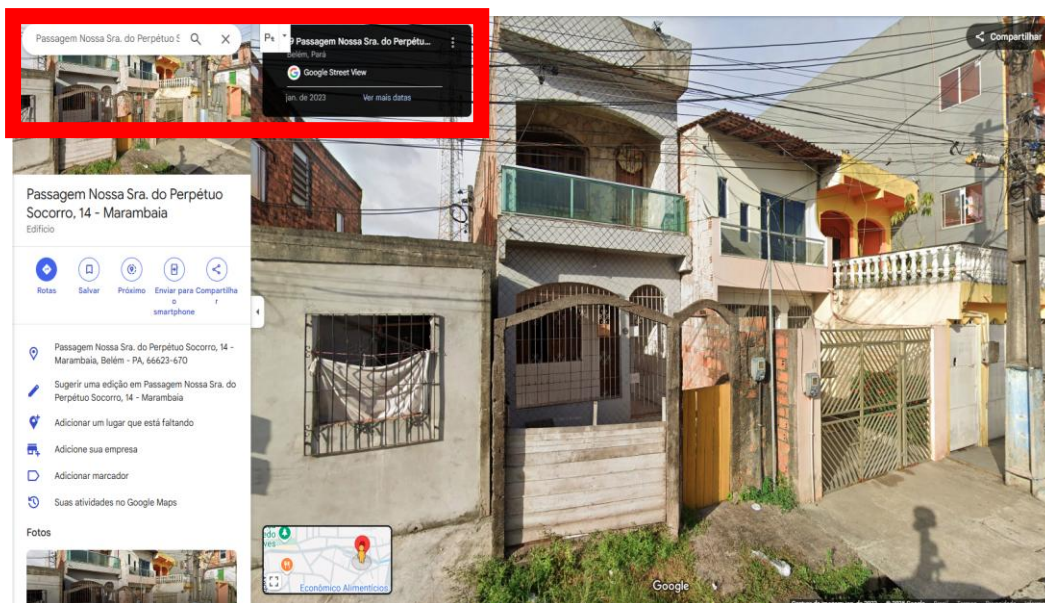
Passagem Nossa Sra. do Perpétuo S

Pe

Passagem Nossa Sra. do Perpétu...

Belém, Pará

Google Street View

jan. de 2023

Ver mais datas

Compartilhar

Passagem Nossa Sra. do Perpétuo Socorro, 14 - Marambaia

Edifício

Rotas

Salvar

Próximo

Enviar para o smartphone

Compartilhar

Passagem Nossa Sra. do Perpétuo Socorro, 14 - Marambaia, Belém - PA, 66623-670

Sugerir uma edição em Passagem Nossa Sra. do Perpétuo Socorro, 14 - Marambaia

Adicionar um lugar que está faltando

Adicione sua empresa

Adicionar marcador

Suas atividades no Google Maps

Fotos

Econômico Alimentícios

Google